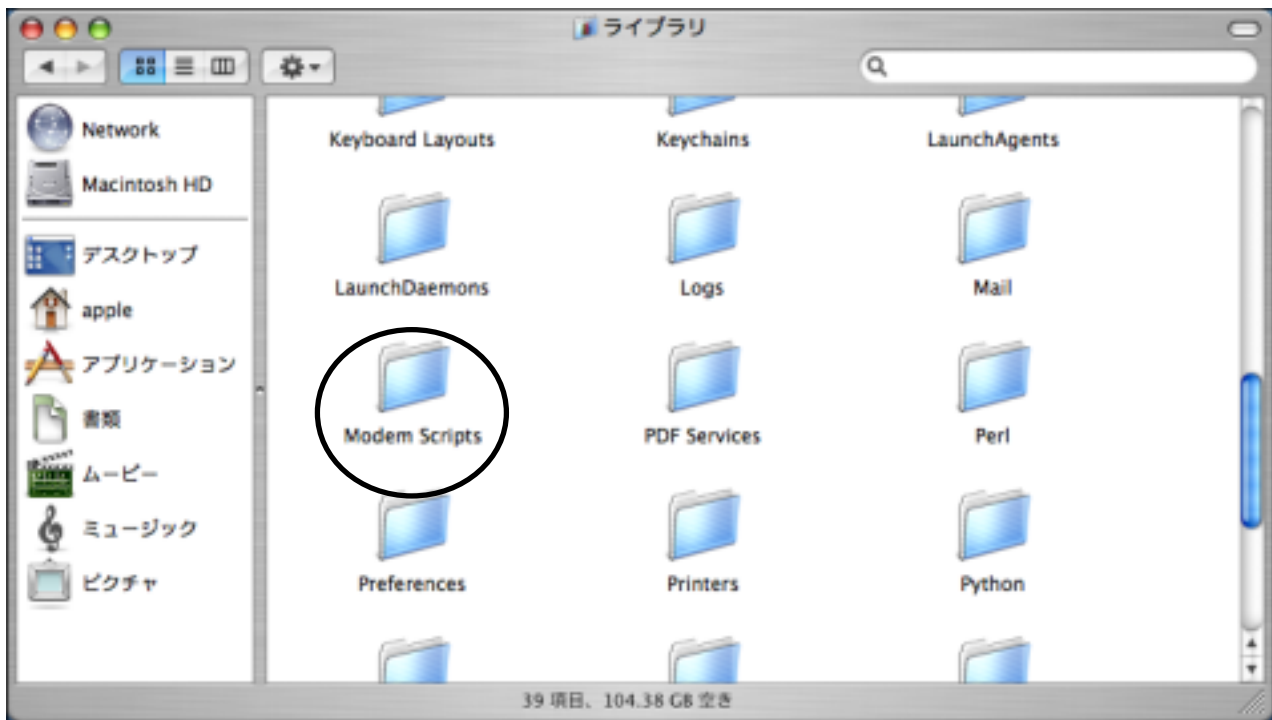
ライブラリ

Network
Macintosh HD
デスクトップ
apple
アプリケーション
書類
ムービー
ミュージック
ピクチャ

Keyboard Layouts
Keychains
LaunchAgents
LaunchDaemons
Logs
Mail
Modem Scripts
PDF Services
Perl
Preferences
Printers
Python

39 項目、104.38 GB 空き